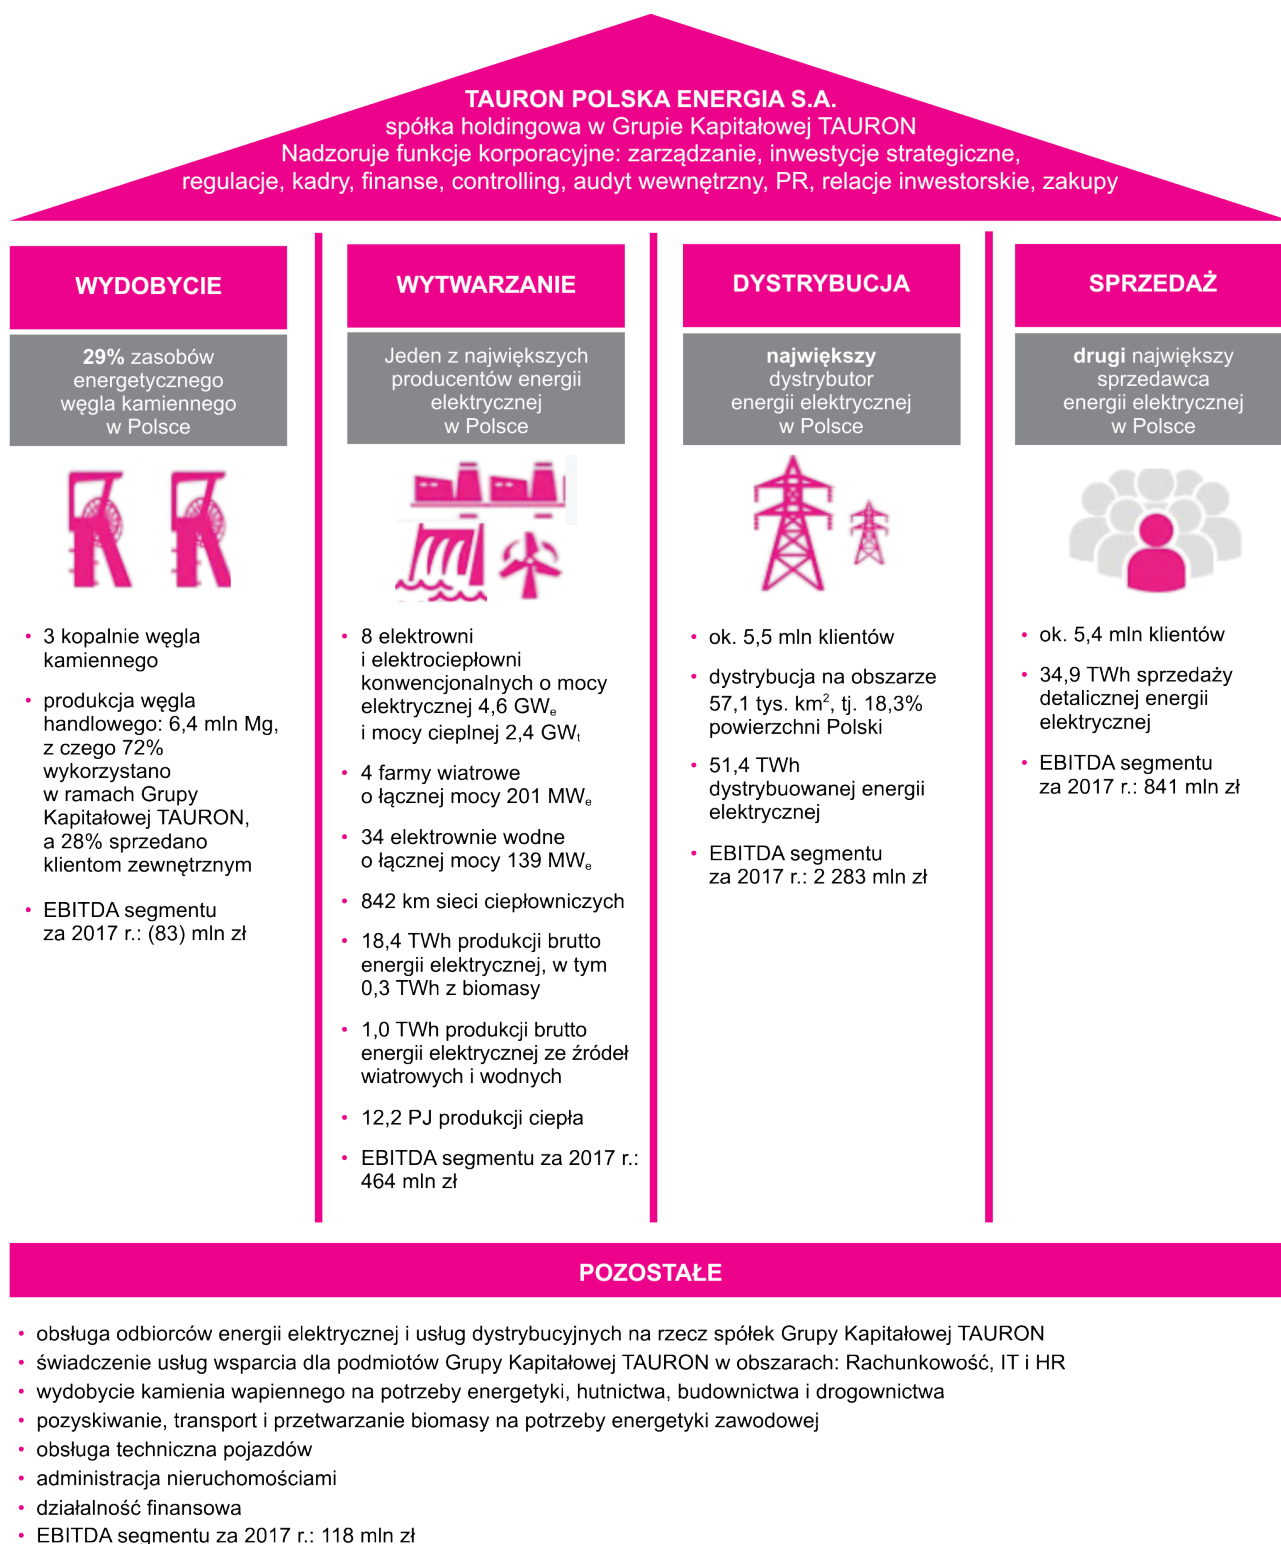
TAURON POLSKA ENERGIA S.A.
spółka holdingowa w Grupie Kapitałowej TAURON
Nadzoruje funkcje korporacyjne: zarządzanie, inwestycje strategiczne, regulacje, kadry, finanse, controlling, audyt wewnętrzny, PR, relacje inwestorskie, zakupy

WYDOBYCIE

29% zasobów energetycznego węgla kamiennego w Polsce

• 3 kopalnie węgla kamiennego
• produkcja węgla handlowego: 6,4 mln Mg, z czego 72% wykorzystano w ramach Grupy Kapitałowej TAURON, a 28% sprzedano klientom zewnętrznym
• EBITDA segmentu za 2017 r.: (83) mln zł

WYTWARZANIE

Jeden z największych producentów energii elektrycznej w Polsce

• 8 elektrowni i elektrociepłowni konwencjonalnych o mocy elektrycznej 4,6 GW$_e$ i mocy cieplnej 2,4 GW$_t$
• 4 farmy wiatrowe o łącznej mocy 201 MW$_e$
• 34 elektrownie wodne o łącznej mocy 139 MW$_e$
• 842 km sieci ciepłowniczych
• 18,4 TWh produkcji brutto energii elektrycznej, w tym 0,3 TWh z biomasy
• 1,0 TWh produkcji brutto energii elektrycznej ze źródeł wiatrowych i wodnych
• 12,2 PJ produkcji ciepła
• EBITDA segmentu za 2017 r.: 464 mln zł

DYSTRYBUCJA

największy dystrybutor energii elektrycznej w Polsce

• ok. 5,5 mln klientów
• dystrybucja na obszarze 57,1 tys. km$^2$, tj. 18,3% powierzchni Polski
• 51,4 TWh dystrybuowanej energii elektrycznej
• EBITDA segmentu za 2017 r.: 2 283 mln zł

SPRZEDAŻ

drugi największy sprzedawca energii elektrycznej w Polsce

• ok. 5,4 mln klientów
• 34,9 TWh sprzedaży detalicznej energii elektrycznej
• EBITDA segmentu za 2017 r.: 841 mln zł

POZOSTAŁE

• obsługa odbiorców energii elektrycznej i usług dystrybucyjnych na rzecz spółek Grupy Kapitałowej TAURON
• świadczenie usług wsparcia dla podmiotów Grupy Kapitałowej TAURON w obszarach: Rachunkowość, IT i HR
• wydobycie kamienia wapiennego na potrzeby energetyki, hutnictwa, budownictwa i drogownictwa
• pozyskiwanie, transport i przetwarzanie biomasy na potrzeby energetyki zawodowej
• obsługa techniczna pojazdów
• administracja nieruchomościami
• działalność finansowa
• EBITDA segmentu za 2017 r.: 118 mln zł